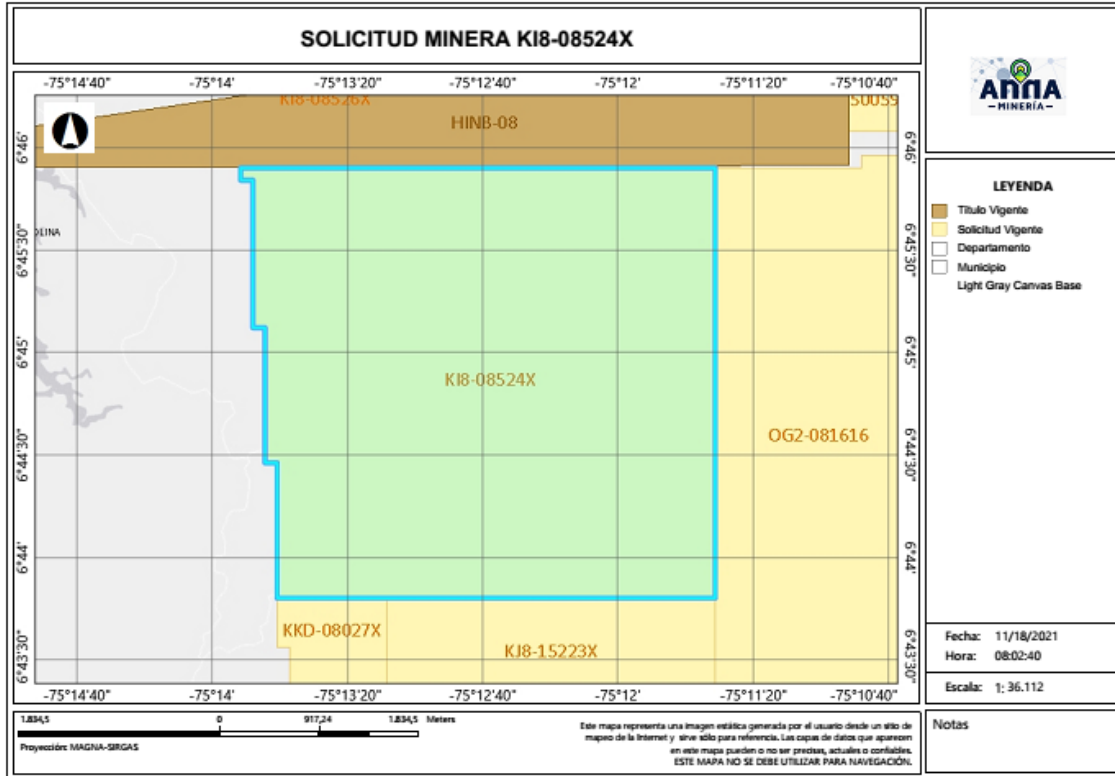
SOLICITUD MINERA KI8-08524X

-75°14'40" -75°14' -75°13'20" -75°12'40" -75°12' -75°11'20" -75°10'40"

KI8-08526X
HINB-08
50059

6°46'
6°45'30"
6°45'
6°44'30"
6°44'
6°43'30"

OLINA

KI8-08524X

OG2-081616

KKD-08027X
KJ8-15223X

6°46'
6°45'30"
6°45'
6°44'30"
6°44'
6°43'30"

-75°14'40" -75°14' -75°13'20" -75°12'40" -75°12' -75°11'20" -75°10'40"

1.834,5 0 917,24 1.834,5 Meters

Proyección: MAGNA-SIRGAS

Este mapa representa una imagen estática generada por el usuario desde un sitio de mapeo de la Internet y sirve sólo para referencia. Las capas de datos que aparecen en este mapa pueden o no ser precisas, actuales o confiables. ESTE MAPA NO SE DEBE UTILIZAR PARA NAVEGACIÓN.

ANNA
MINERÍA

LEYENDA
Titulo Vigente
Solicitud Vigente
Departamento
Municipio
Light Gray Canvas Base

Fecha: 11/18/2021
Hora: 08:02:40

Escala: 1: 36.112

Notas